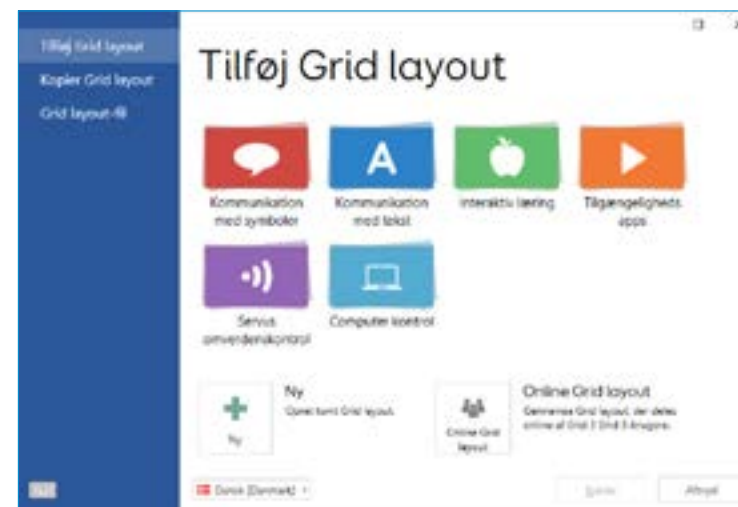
Tilføj Grid layout
Kopier Grid layout
Grid layout-fil

Tilføj Grid layout

Kommunikation med symboler

Kommunikation med tekst

Interaktiv læring

Tilgængeligheds apps

Sensus omverdenskontrol

Computer kontrol

Ny
Opret tomt Grid layout.
Ny

Online Grid layout
Gennemse Grid layout, der deles online af Grid 3 Grid 3-brugere.
Online Grid layout

Dansk (Danmark)

Næste
Afbryd